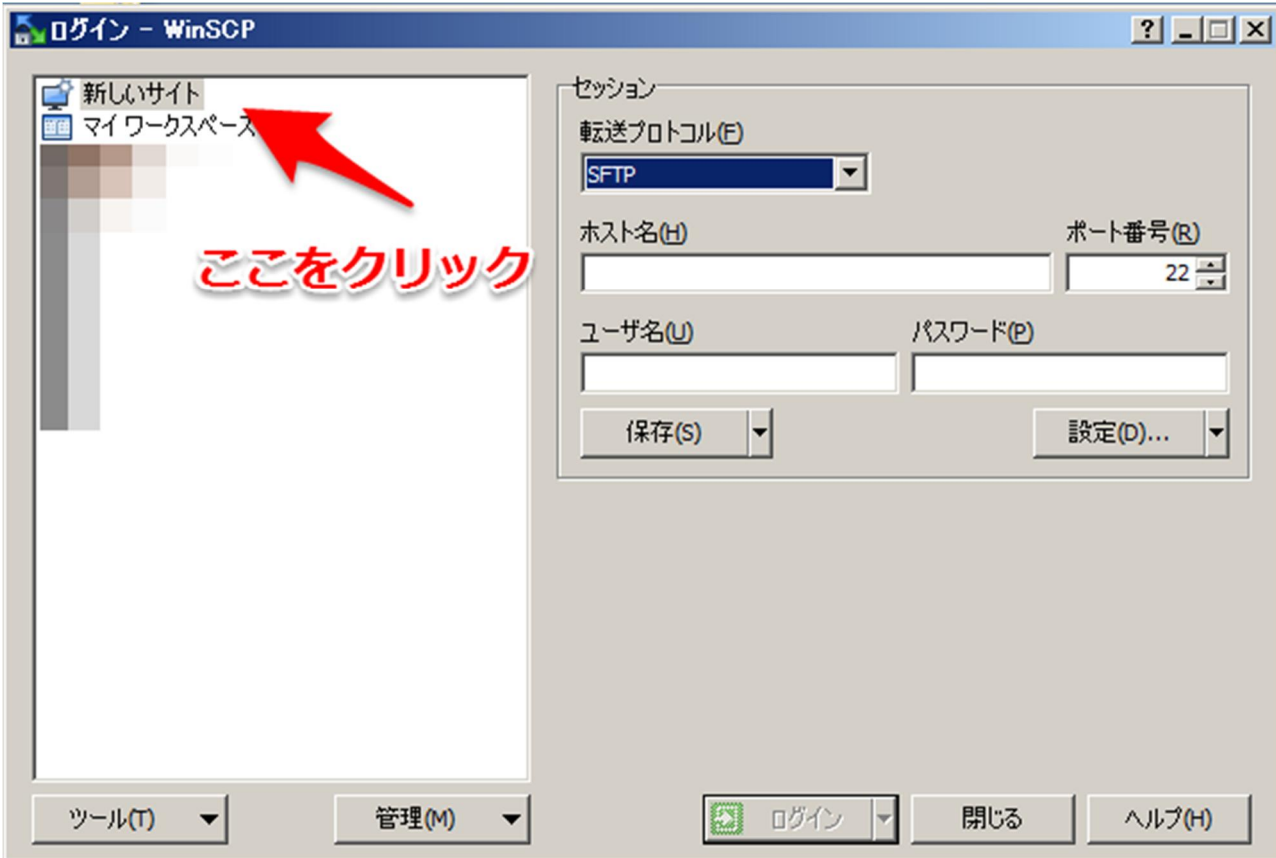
ログイン - WinSCP

新しいサイト
マイ ワークスペース

ここをクリック

セッション
転送プロトコル(F)
SFTP
ホスト名(H)
ポート番号(R)
22
ユーザ名(U)
パスワード(P)
保存(S)
設定(D)...

ツール(T)
管理(M)
ログイン
閉じる
ヘルプ(H)